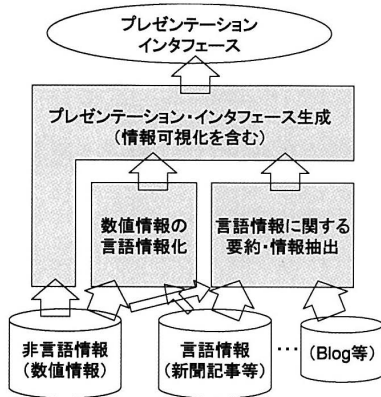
プレゼンテーション
インタフェース

プレゼンテーション・インタフェース生成
(情報可視化を含む)

数値情報の
言語情報化

言語情報に関する
要約・情報抽出

非言語情報
(数値情報)

言語情報
(新聞記事等)

…

(Blog等)